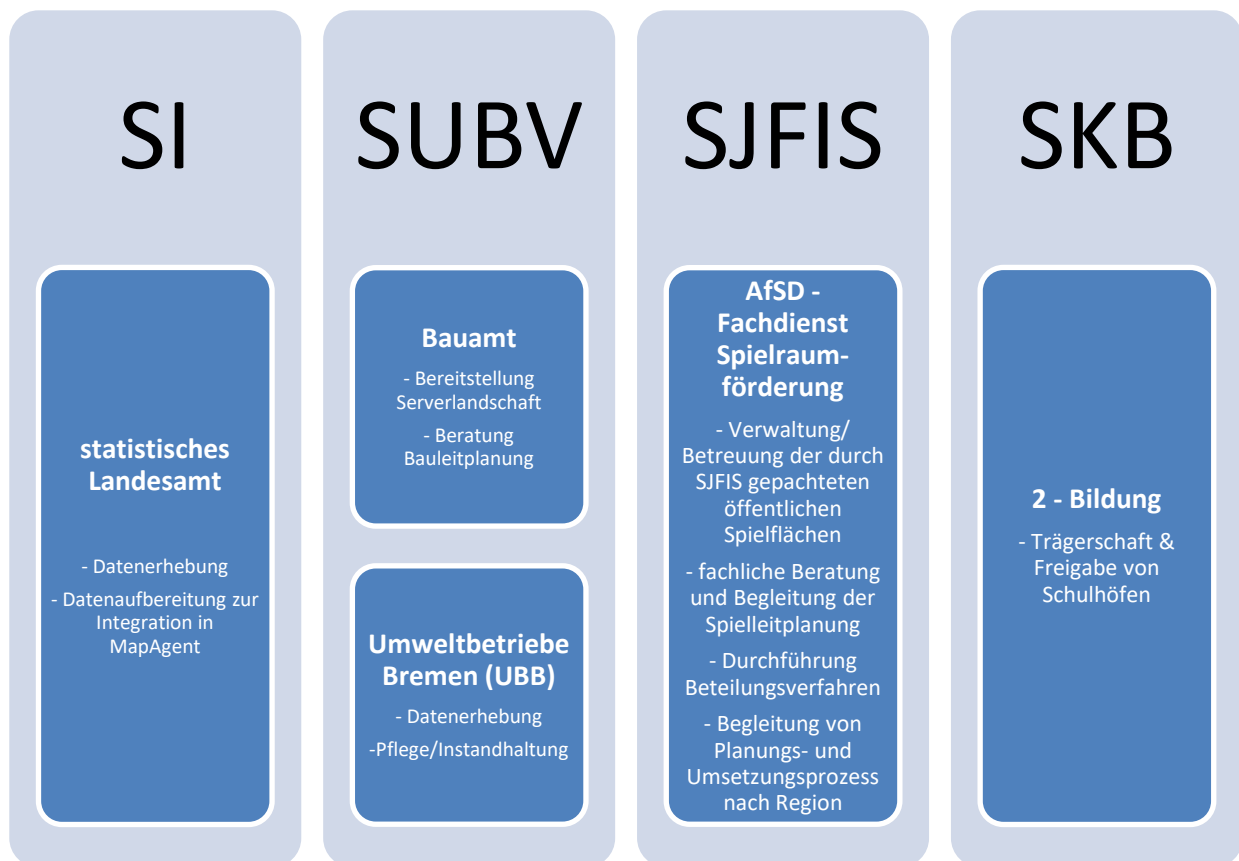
SI

statistisches Landesamt

- Datenerhebung

- Datenaufbereitung zur Integration in MapAgent

SUBV

Bauamt

- Bereitstellung Serverlandschaft

- Beratung Bauleitplanung

Umweltbetriebe Bremen (UBB)

- Datenerhebung

-Pflege/Instandhaltung

SJFIS

AfSD - Fachdienst Spielraumförderung

- Verwaltung/ Betreuung der durch SJFIS gepachteten öffentlichen Spielflächen

- fachliche Beratung und Begleitung der Spielleitplanung

- Durchführung Beteilungsverfahren

- Begleitung von Planungs- und Umsetzungsprozess nach Region

SKB

2 - Bildung

- Trägerschaft & Freigabe von Schulhöfen